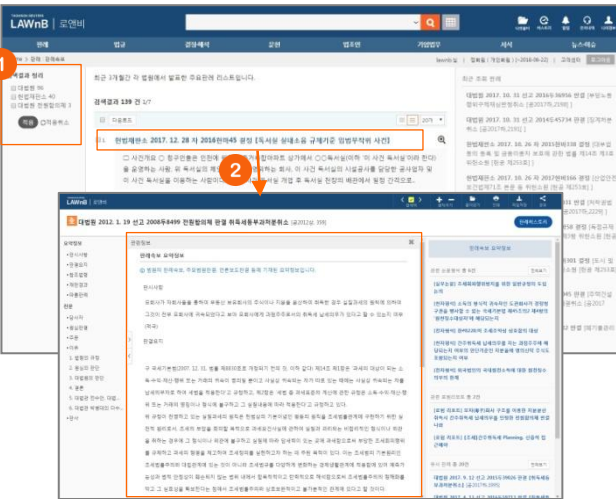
LAWnB | 로앤비

판례 법령 결정례·해석 문헌 법조인 기업법무 서식 뉴스·레슨

홈 > 검색 > 판례검색

판례 결과 정리
대법원 96
헌법재판소 40
대법원 전원합의체 3

최근 3개월간 각 법원에서 선고된 주요판례 리스트입니다.

검색결과 139 건 1/7

헌법재판소 2017. 12. 28 자 2016헌마45 결정 [독서실 실내소음 규제기준 입법부작위 위헌 사건]

사건개요 ○ 청구인들은 인천에 ... 독서실을 ... 운영하고 있는 자 ...

최근 주요 판례

대법원 2012. 1. 19 선고 2008두8499 전원합의체 판결 취득세등부과처분취소 (공2012상, 359)

판례정보 요약정보

판례정보 요약정보

원심법원

판결요지

판례정보

2

1